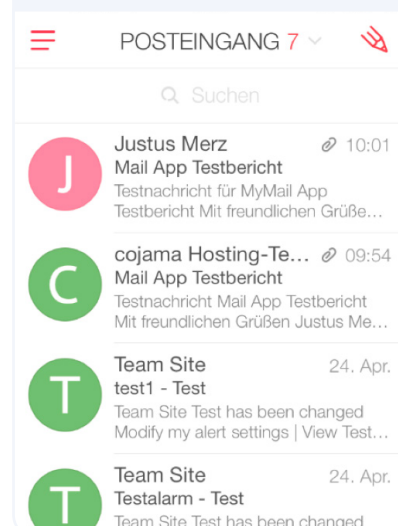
POSTEINGANG 7

Suchen

J
Justus Merz 10:01
Mail App Testbericht
Testnachricht für MyMail App Testbericht Mit freundlichen Grüße…

C
cojama Hosting-Te… 09:54
Mail App Testbericht
Testnachricht Mail App Testbericht Mit freundlichen Grüßen Justus Me…

T
Team Site 24. Apr.
test1 - Test
Team Site Test has been changed
Modify my alert settings | View Test…

T
Team Site 24. Apr.
Testalarm - Test
Team Site Test has been changed